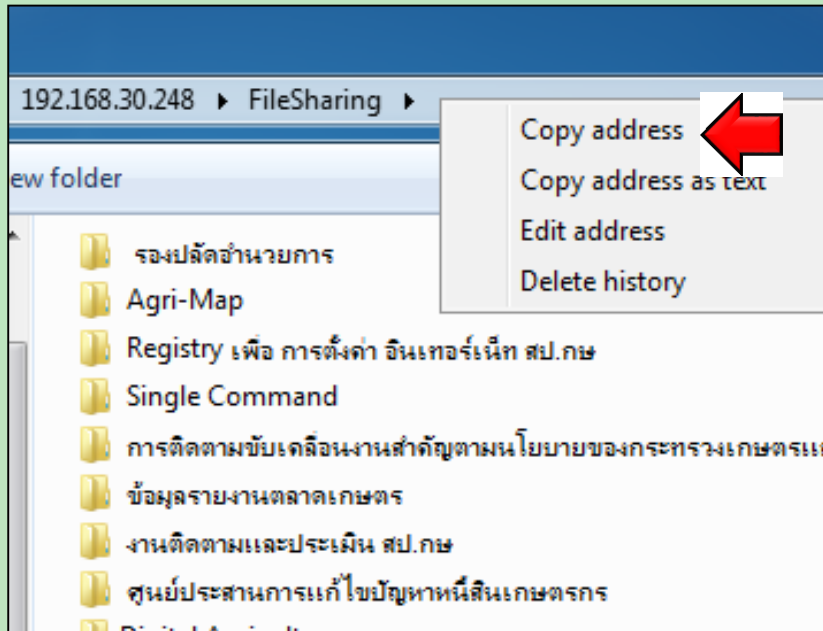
192.168.30.248 ▸ FileSharing ▸

ew folder

Copy address
Copy address as text
Edit address
Delete history

รองปลัดอำนวยการ
Agri-Map
Registry เพื่อ การตั้งค่า อินเทอร์เน็ท สป.กษ
Single Command
การติดตามขับเคลื่อนงานสำคัญตามนโยบายของกระทรวงเกษตรแ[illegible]
ข้อมูลรายงานตลาดเกษตร
งานติดตามและประเมิน สป.กษ
ศูนย์ประสานการแก้ไขปัญหาหนี้สินเกษตรกร
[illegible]